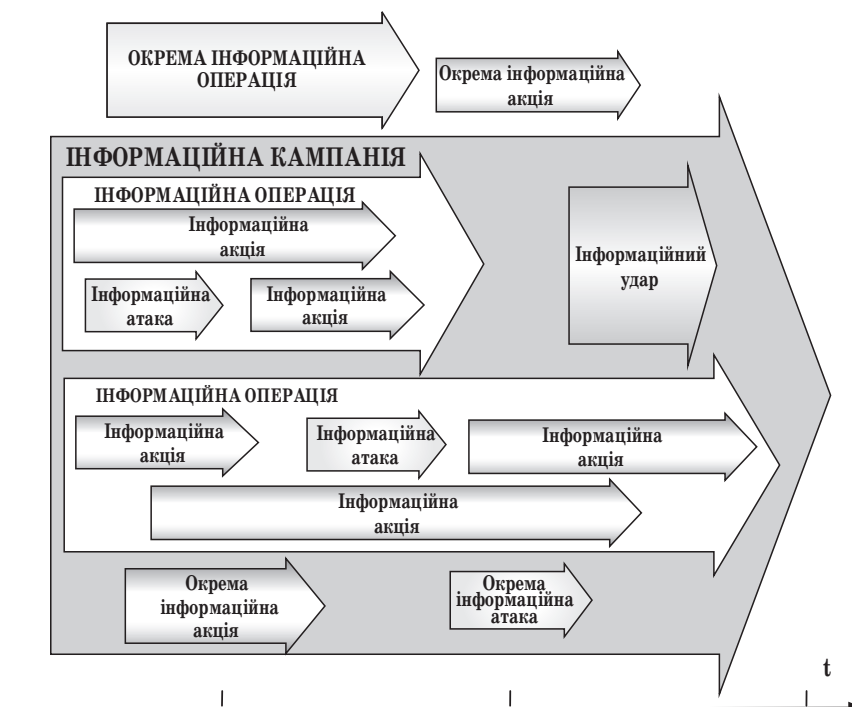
ОКРЕМА ІНФОРМАЦІЙНА ОПЕРАЦІЯ

Окрема інформаційна акція

ІНФОРМАЦІЙНА КАМПАНІЯ

ІНФОРМАЦІЙНА ОПЕРАЦІЯ

Інформаційна акція

Інформаційна атака

Інформаційна акція

Інформаційний удар

ІНФОРМАЦІЙНА ОПЕРАЦІЯ

Інформаційна акція

Інформаційна атака

Інформаційна акція

Інформаційна акція

Окрема інформаційна акція

Окрема інформаційна атака

t